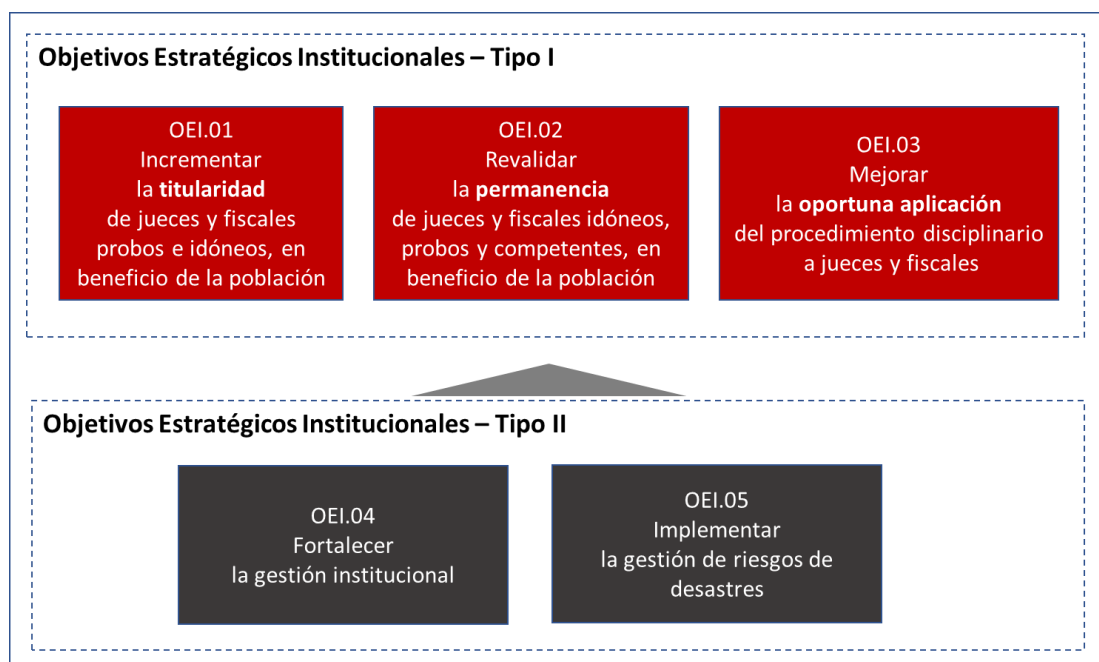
Objetivos Estratégicos Institucionales – Tipo I

OEI.01
Incrementar
la titularidad
de jueces y fiscales
probos e idóneos, en
beneficio de la población

OEI.02
Revalidar
la permanencia
de jueces y fiscales idóneos,
probos y competentes, en
beneficio de la población

OEI.03
Mejorar
la oportuna aplicación
del procedimiento disciplinario
a jueces y fiscales

Objetivos Estratégicos Institucionales – Tipo II

OEI.04
Fortalecer
la gestión institucional

OEI.05
Implementar
la gestión de riesgos de
desastres